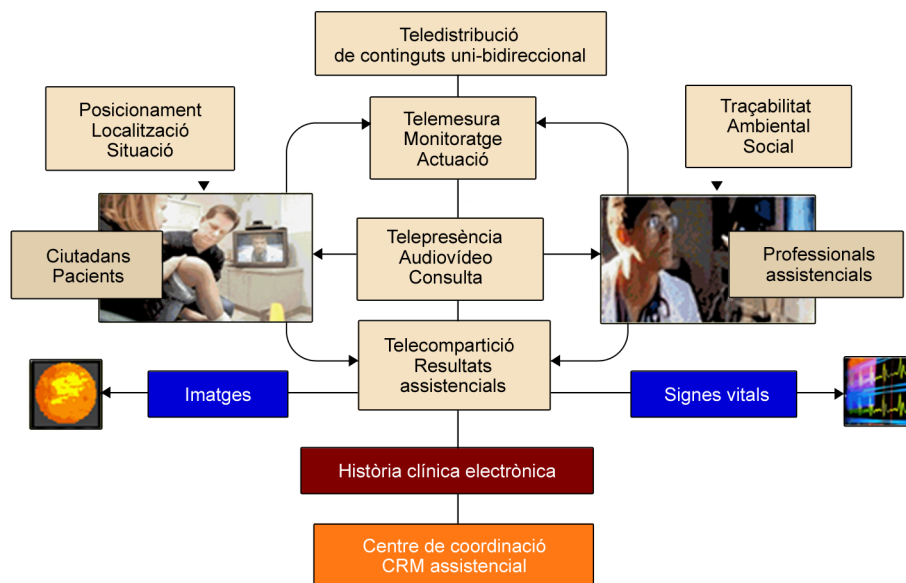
Teledistribució
de continguts uni-bidireccional

Posicionament
Localització
Situació

Telemesura
Monitoratge
Actuació

Traçabilitat
Ambiental
Social

Ciutadans
Pacients

Telepresència
Audiovídeo
Consulta

Professionals
assistencials

Telecompartició
Resultats
assistencials

Imatges

Signes vitals

Història clínica electrònica

Centre de coordinació
CRM assistencial